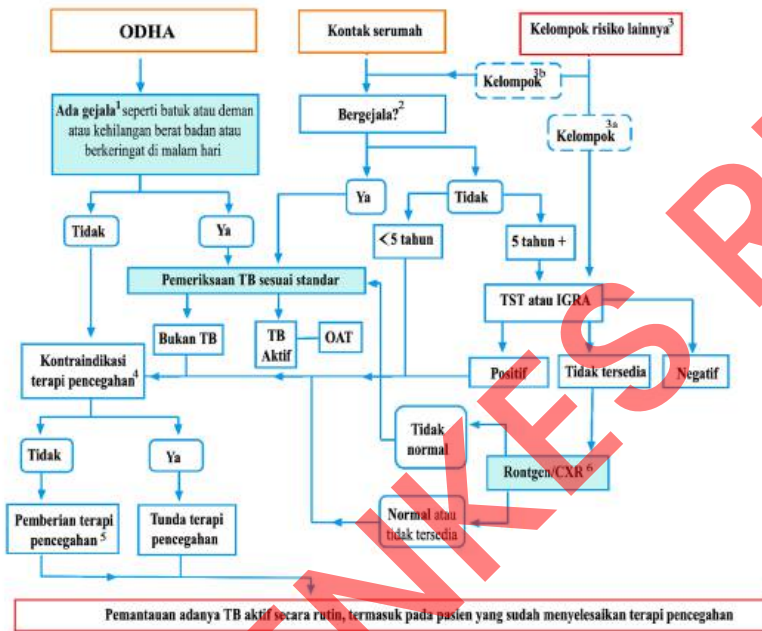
ODHA

Kontak serumah

Kelompok risiko lainnya$^3$

Kelompok$^{3b}$

Ada gejala$^1$ seperti batuk atau deman atau kehilangan berat badan atau berkeringat di malam hari

Bergejala?$^2$

Kelompok$^{3a}$

Ya

Tidak

Tidak

Ya

<5 tahun

5 tahun +

Pemeriksaan TB sesuai standar

TST atau IGRA

Bukan TB

TB Aktif

OAT

Kontraindikasi terapi pencegahan$^4$

Positif

Tidak tersedia

Negatif

Tidak normal

Tidak

Ya

Rontgen/CXR$^6$

Pemberian terapi pencegahan$^5$

Tunda terapi pencegahan

Normal atau tidak tersedia

Pemantauan adanya TB aktif secara rutin, termasuk pada pasien yang sudah menyelesaikan terapi pencegahan

KES R